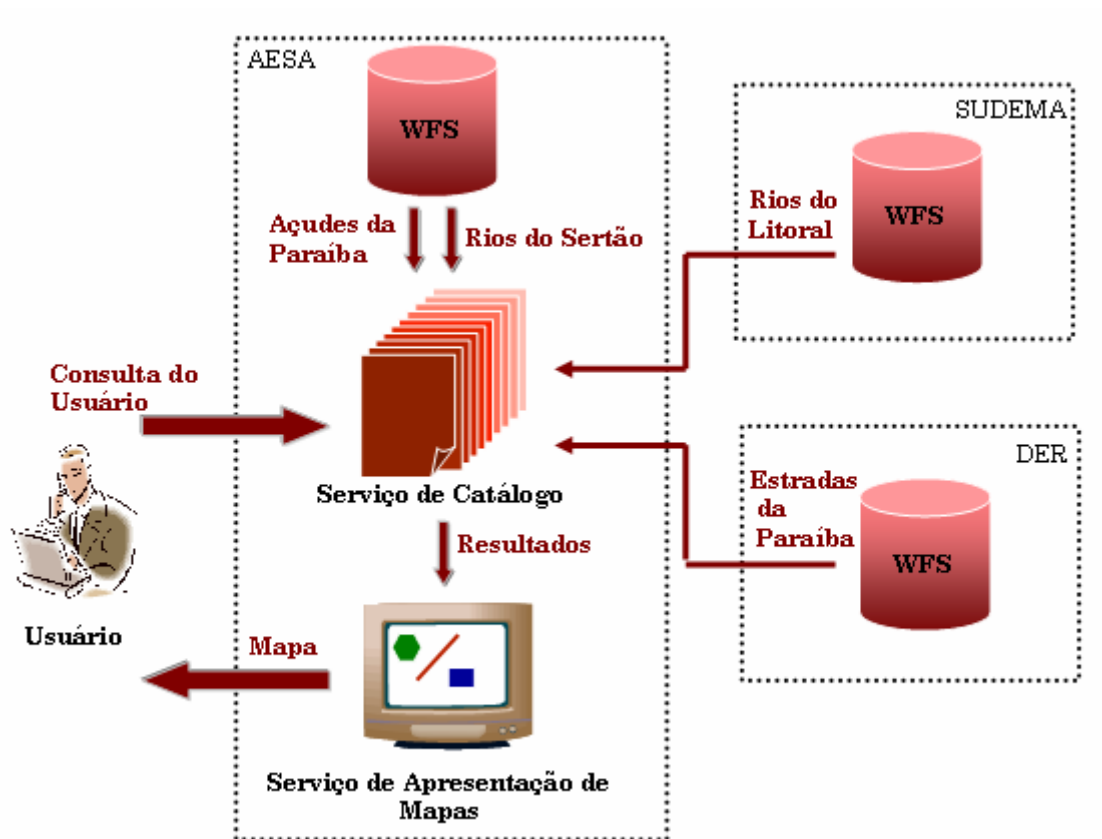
AESA

WFS

Açudes da Paraíba

Rios do Sertão

SUDEMA

Rios do Litoral

WFS

Consulta do Usuário

Serviço de Catálogo

DER

Estradas da Paraíba

WFS

Resultados

Usuário

Mapa

Serviço de Apresentação de Mapas